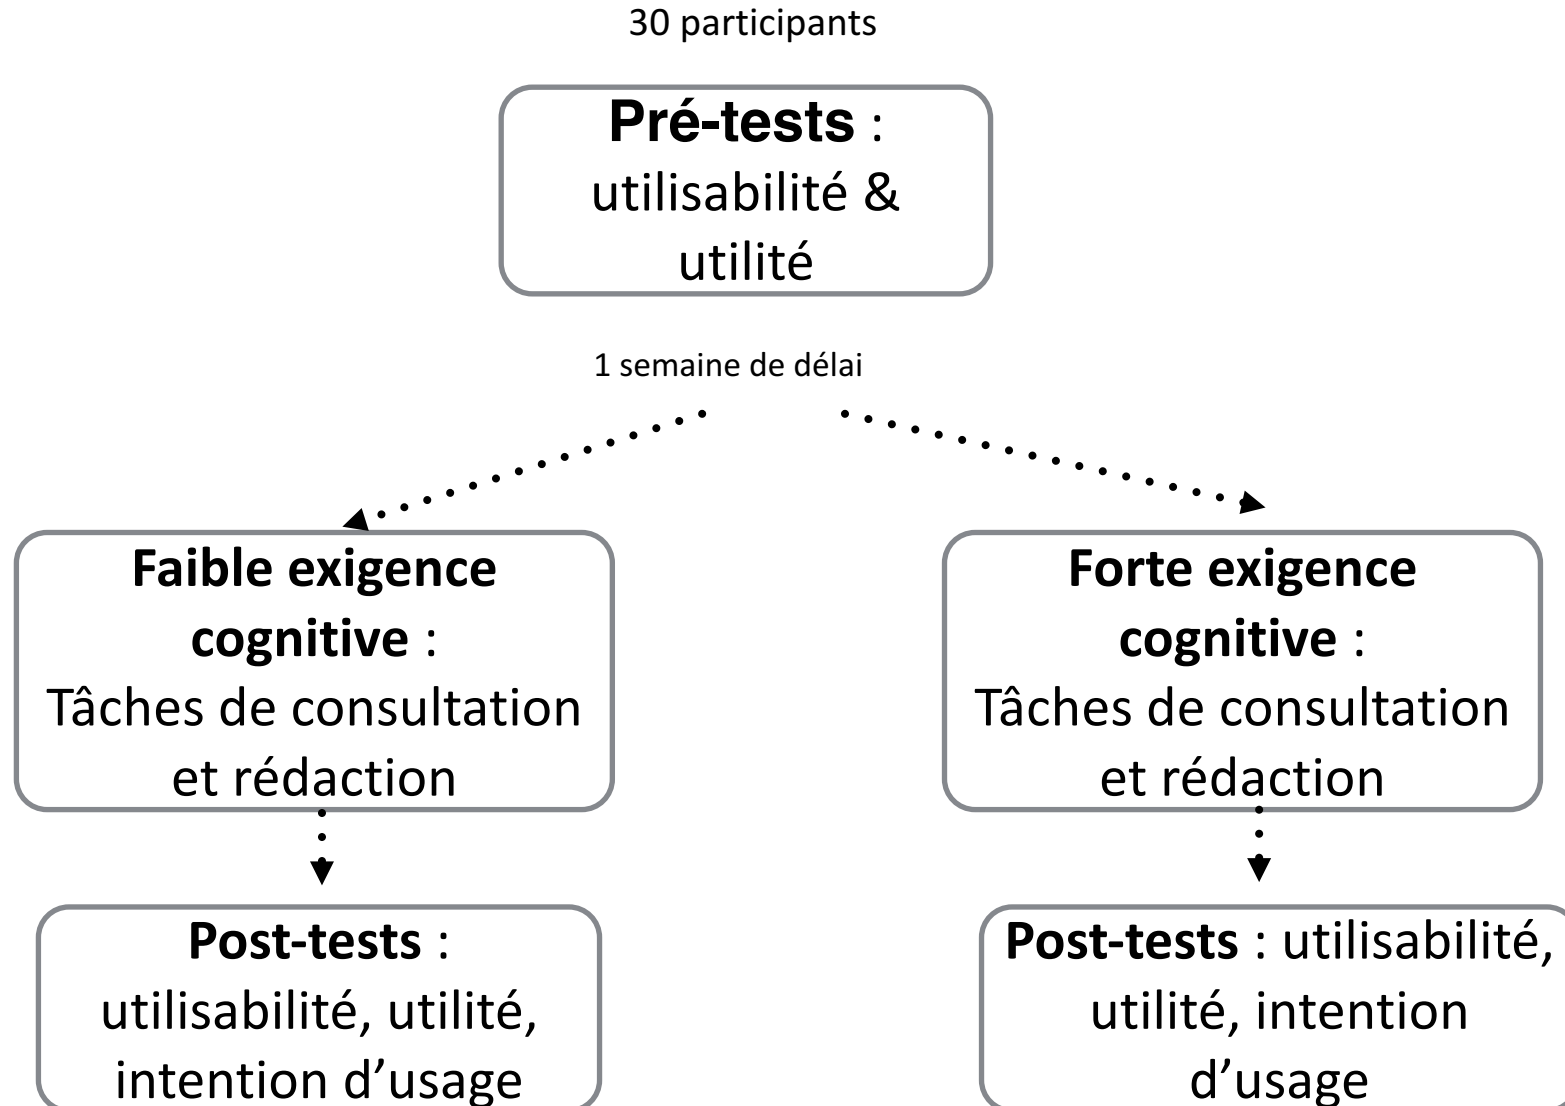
30 participants

**Pré-tests** : utilisabilité & utilité

1 semaine de délai

**Faible exigence cognitive** : Tâches de consultation et rédaction

**Forte exigence cognitive** : Tâches de consultation et rédaction

**Post-tests** : utilisabilité, utilité, intention d'usage

**Post-tests** : utilisabilité, utilité, intention d'usage